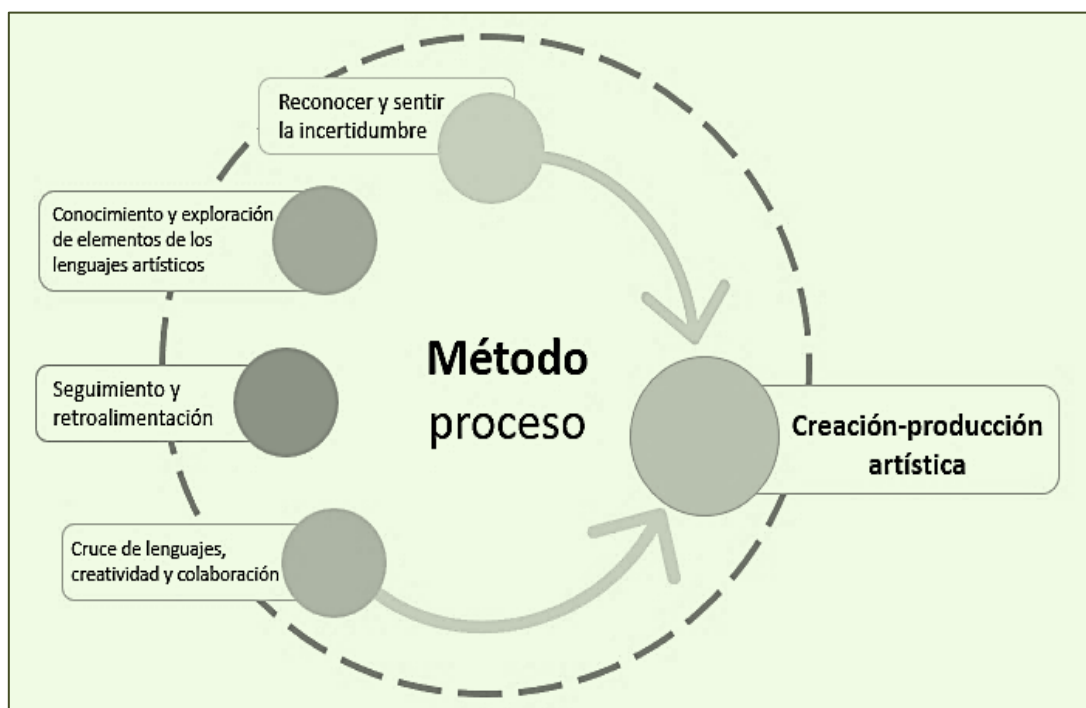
Reconocer y sentir la incertidumbre

Conocimiento y exploración de elementos de los lenguajes artísticos

Método proceso

Seguimiento y retroalimentación

Creación-producción artística

Cruce de lenguajes, creatividad y colaboración